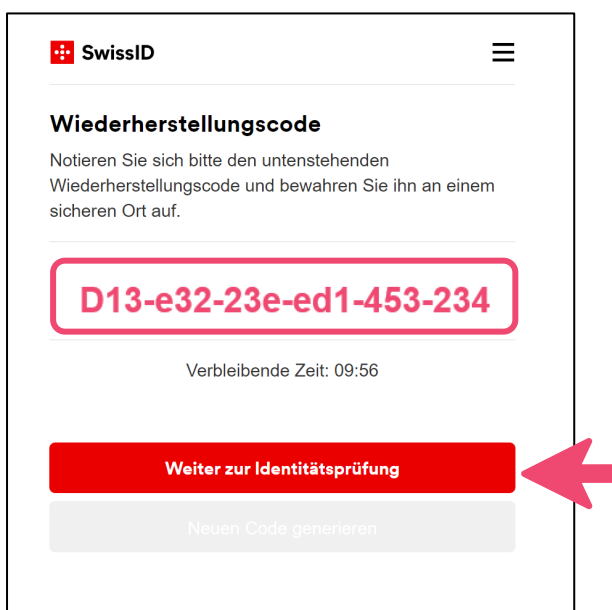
SwissID

Wiederherstellungscode

Notieren Sie sich bitte den untenstehenden Wiederherstellungscode und bewahren Sie ihn an einem sicheren Ort auf.

D13-e32-23e-ed1-453-234

Verbleibende Zeit: 09:56

Weiter zur Identitätsprüfung

Neuen Code generieren